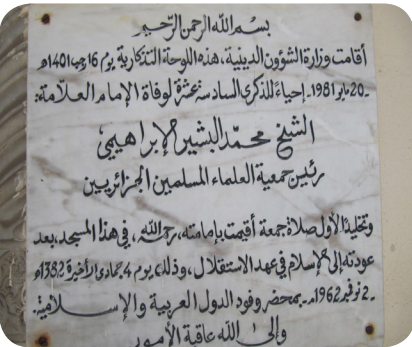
بسم الله الرحمن الرحيم

أقامت وزارة الشؤون الدينية، هذه اللوحة التذكارية يوم 16 رجب 1401هـ
20 مايو 1981 إحياء للذكرى السادسة عشرة لوفاة الإمام العلامة:

الشيخ محمد البشير الإبراهيمي
رئيس جمعية العلماء المسلمين الجزائريين

وتخليداً لأول صلاة جمعة أقيمت بإمامته، رحمه الله، في هذا المسجد بعد عودته إلى الإسلام في عهد الاستقلال، وذلك يوم 4 جمادى الأخرة 1382هـ
2 نوفمبر 1962م، بحضور وفود الدول العربية والإسلامية.

والى الله عاقبة الأمور